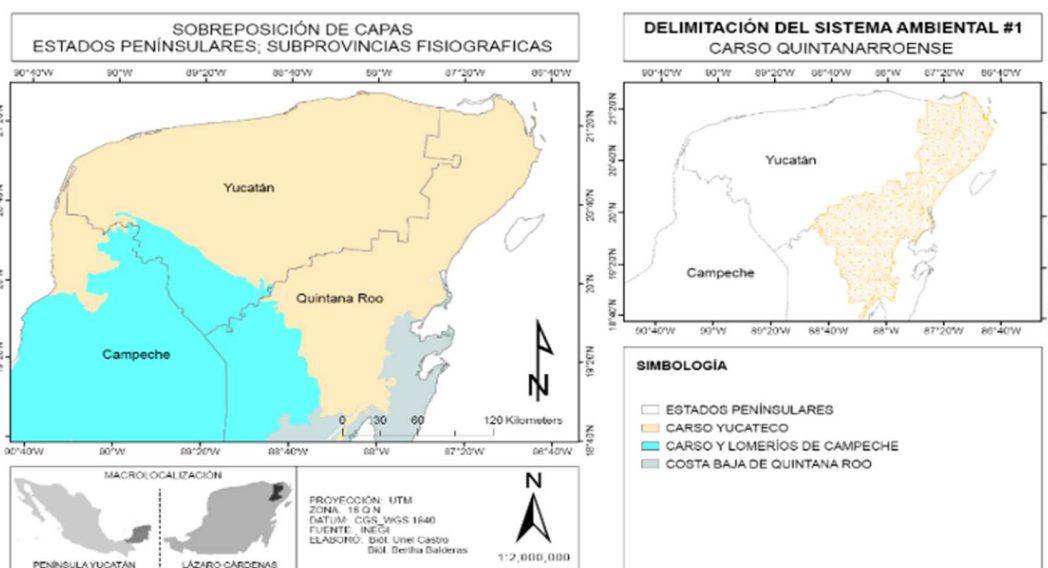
SOBREPOSICIÓN DE CAPAS
ESTADOS PENÍNSULARES; SUBPROVINCIAS FISIOGRAFICAS

90°40'W 90°W 89°20'W 88°40'W 88°W 87°20'W 86°40'W

21°20'N 20°40'N 20°N 19°20'N 18°40'N

Yucatán

Quintana Roo

Campeche

N

0 30 60 120 Kilometers

90°40'W 90°W 89°20'W 88°40'W 88°W 87°20'W 86°40'W

DELIMITACIÓN DEL SISTEMA AMBIENTAL #1
CARSO QUINTANARROENSE

90°40'W 90°W 89°20'W 88°40'W 88°W 87°20'W 86°40'W

21°20'N 20°40'N 20°N 19°20'N 18°40'N

Yucatán

Campeche

90°40'W 90°W 89°20'W 88°40'W 88°W 87°20'W 86°40'W

SIMBOLOGÍA

ESTADOS PENÍNSULARES
CARSO YUCATECO
CARSO Y LOMERÍOS DE CAMPECHE
COSTA BAJA DE QUINTANA ROO

MACROLOCALIZACIÓN

PENÍNSULA YUCATÁN

LÁZARO CÁRDENAS

PROYECCIÓN: UTM
ZONA: 16 Q N
DATUM: CGS_WGS 1840
FUENTE: INEGI
ELABORÓ: Biól. Uriel Castro
Biól. Bertha Balderas

N

1:2,000,000